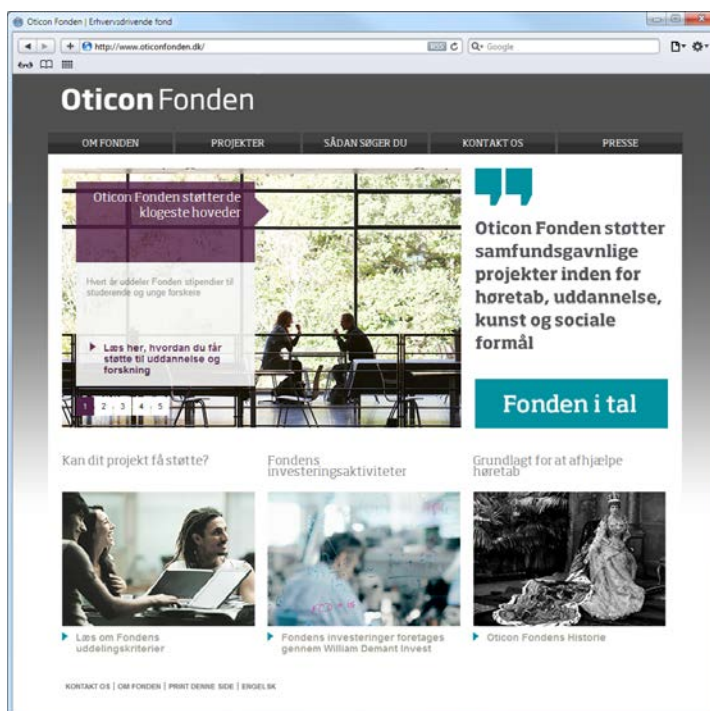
Oticon Fonden | Erhvervsdrivende fond

http://www.oticonfonden.dk/

RSS

Google

Oticon Fonden

OM FONDEN | PROJEKTER | SÅDAN SØGER DU | KONTAKT OS | PRESSE

Oticon Fonden støtter de klogeste hoveder

Hvert år uddeler Fonden stipendier til studerende og unge forskere

Læs her, hvordan du får støtte til uddannelse og forskning

1 2 3 4 5

Oticon Fonden støtter samfundsgavnlige projekter inden for høretab, uddannelse, kunst og sociale formål

Fonden i tal

Kan dit projekt få støtte?

Fondens investeringsaktiviteter

Grundlagt for at afhjælpe høretab

Læs om Fondens uddelingskriterier

Fondens investeringer foretages gennem William Demant Invest

Oticon Fondens Historie

KONTAKT OS | OM FONDEN | PRINT DENNE SIDE | ENGELSK